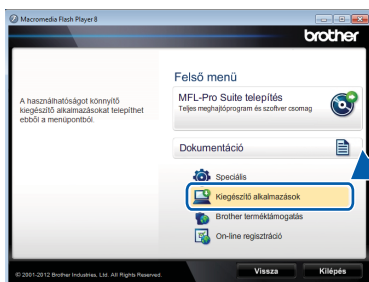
Macromedia Flash Player 8

brother

Felső menü

A használhatóságot könnyítő kiegészítő alkalmazásokat telepíthet ebből a menüpontból.

MFL-Pro Suite telepítés
Teljes meghajtóprogram és szoftver csomag

Dokumentáció

Speciális

Kiegészítő alkalmazások

Brother terméktámogatás

On-line regisztráció

© 2001-2012 Brother Industries, Ltd. All Rights Reserved.

Vissza

Kilépés